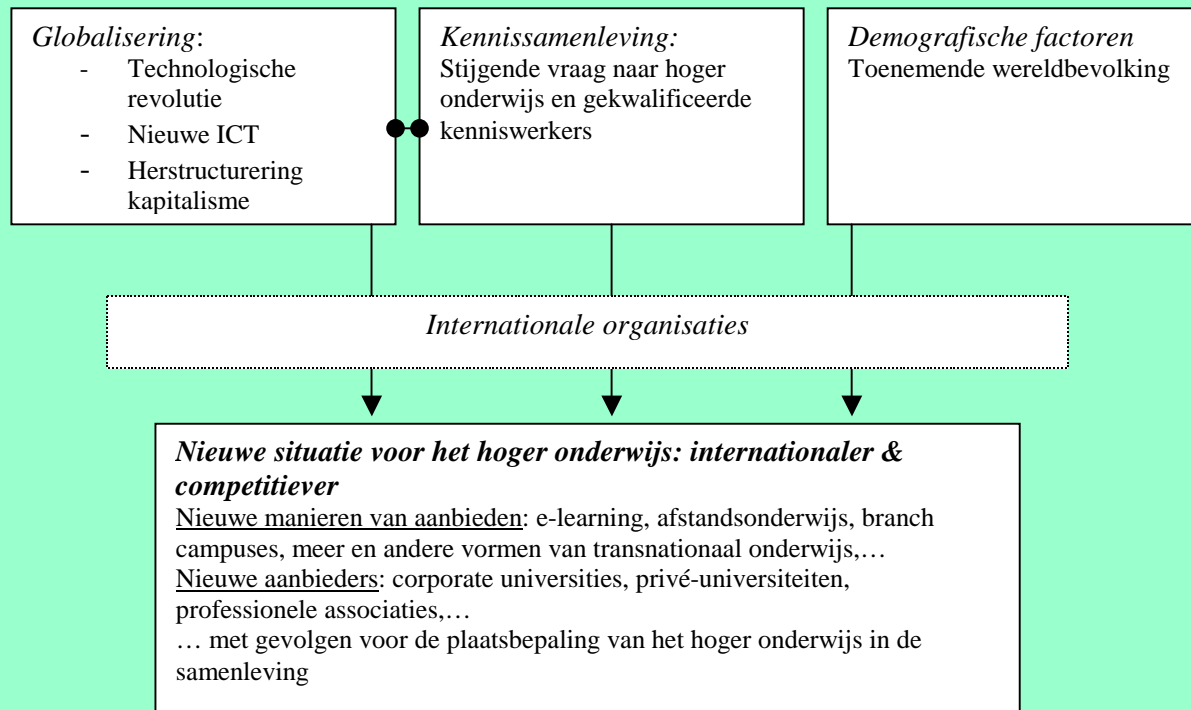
*Globalisering*:
- Technologische revolutie
- Nieuwe ICT
- Herstructurering kapitalisme

*Kennissamenleving:*
Stijgende vraag naar hoger onderwijs en gekwalificeerde kenniswerkers

*Demografische factoren*
Toenemende wereldbevolking

*Internationale organisaties*

***Nieuwe situatie voor het hoger onderwijs: internationaler & competitiever***
Nieuwe manieren van aanbieden: e-learning, afstandsonderwijs, branch campuses, meer en andere vormen van transnationaal onderwijs,…
Nieuwe aanbieders: corporate universities, privé-universiteiten, professionele associaties,…
… met gevolgen voor de plaatsbepaling van het hoger onderwijs in de samenleving